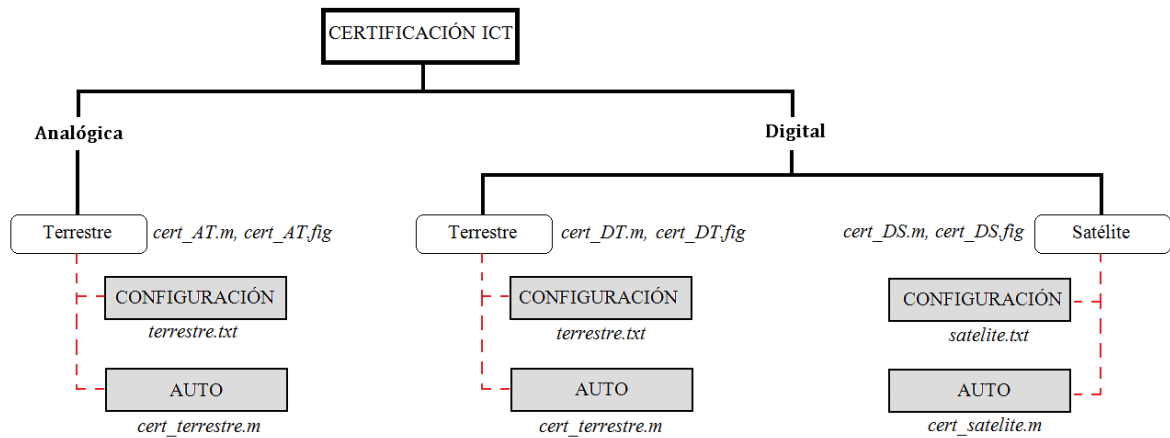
CERTIFICACIÓN ICT

Analógica

Terrestre
cert_AT.m, cert_AT.fig
CONFIGURACIÓN
terrestre.txt
AUTO
cert_terrestre.m

Digital

Terrestre
cert_DT.m, cert_DT.fig
CONFIGURACIÓN
terrestre.txt
AUTO
cert_terrestre.m

cert_DS.m, cert_DS.fig
Satélite
CONFIGURACIÓN
satelite.txt
AUTO
cert_satelite.m